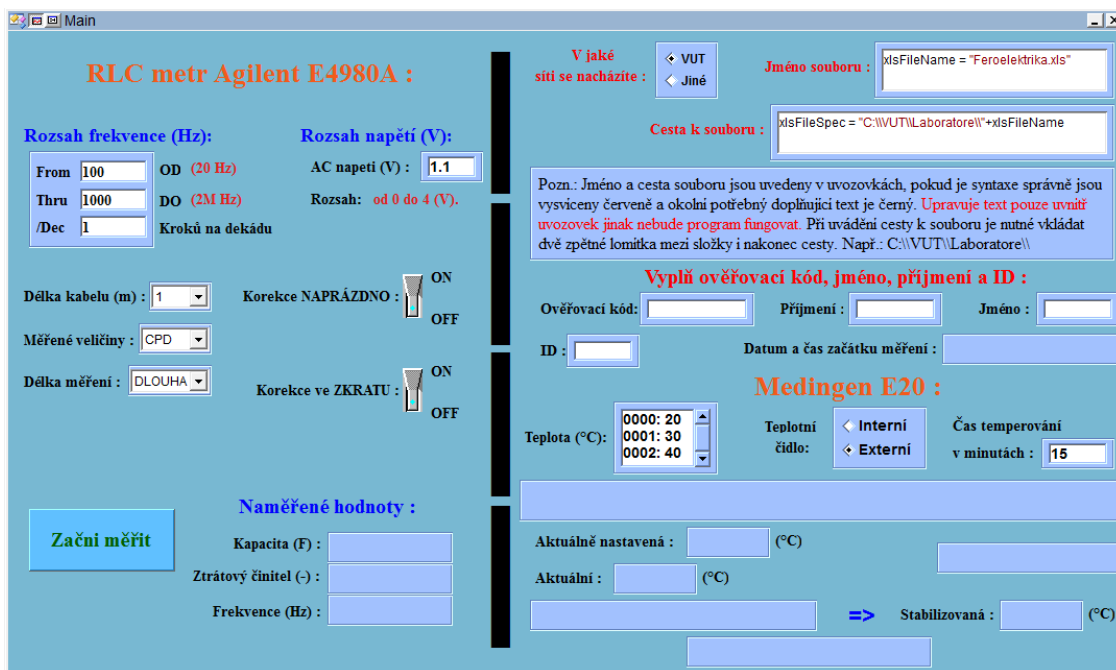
Main

RLC metr Agilent E4980A :

Rozsah frekvence (Hz):

From 100 OD (20 Hz)
Thru 1000 DO (2M Hz)
/Dec 1 Kroků na dekádu

Rozsah napětí (V):

AC napeti (V) : 1.1
Rozsah: od 0 do 4 (V).

Délka kabelu (m) : 1
Měřené veličiny : CPD
Délka měření : DLOUHA

Korekce NAPRÁZDNO : ON OFF

Korekce ve ZKRATU : ON OFF

Začni měřit

Naměřené hodnoty :

Kapacita (F) :
Ztrátový činitel (-) :
Frekvence (Hz) :

V jaké síti se nacházíte :
VUT
Jiné

Jméno souboru : xlsFileName = "Feroelektrika.xls"

Cesta k souboru : xlsFileSpec = "C:\\VUT\\Laboratore\\"+xlsFileName

Pozn.: Jméno a cesta souboru jsou uvedeny v uvozovkách, pokud je syntaxe správně jsou vysviceny červeně a okolní potřebný doplňující text je černý. Upravuje text pouze uvnitř uvozovek jinak nebude program fungovat. Při uvádění cesty k souboru je nutné vkládat dvě zpětné lomítka mezi složky i nakonec cesty. Např.: C:\\VUT\\Laboratore\\

Vyplň ověřovací kód, jméno, příjmení a ID :

Ověřovací kód: Příjmení : Jméno :
ID : Datum a čas začátku měření :

Medingen E20 :

Teplota (°C): 0000: 20 0001: 30 0002: 40

Teplotní čidlo:
Interní
Externí

Čas temperování v minutách : 15

Aktuálně nastavená : (°C)
Aktuální : (°C)
=> Stabilizovaná : (°C)